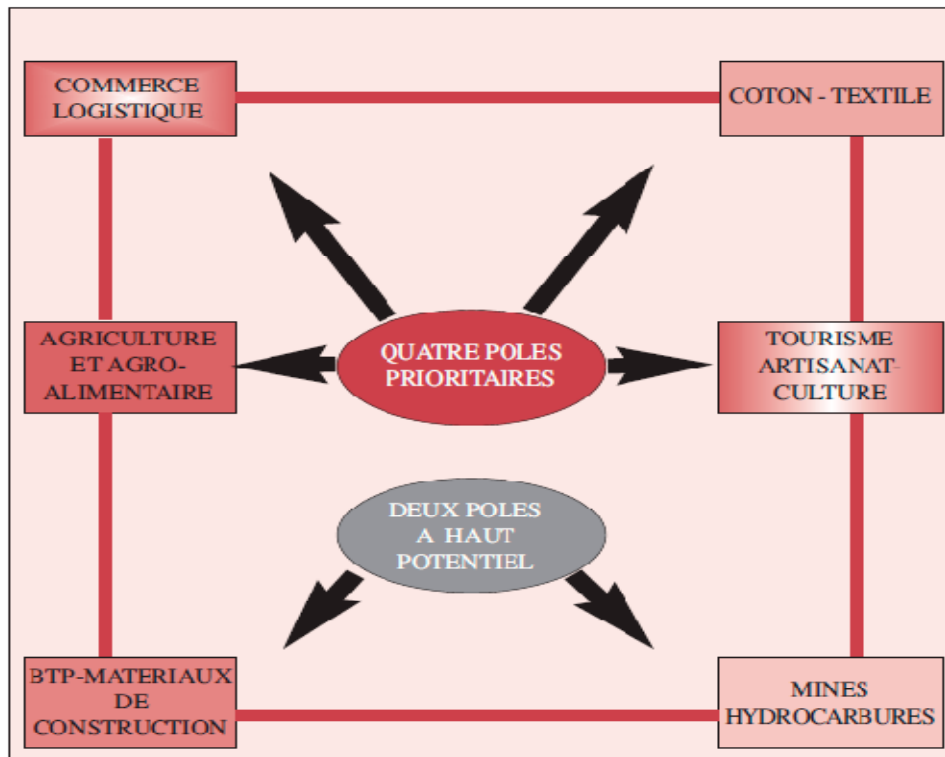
COMMERCE LOGISTIQUE

COTON - TEXTILE

QUATRE POLES PRIORITAIRES

AGRICULTURE ET AGRO-ALIMENTAIRE

TOURISME ARTISANAT-CULTURE

DEUX POLES A HAUT POTENTIEL

BTP-MATERIAUX DE CONSTRUCTION

MINES HYDROCARBURES